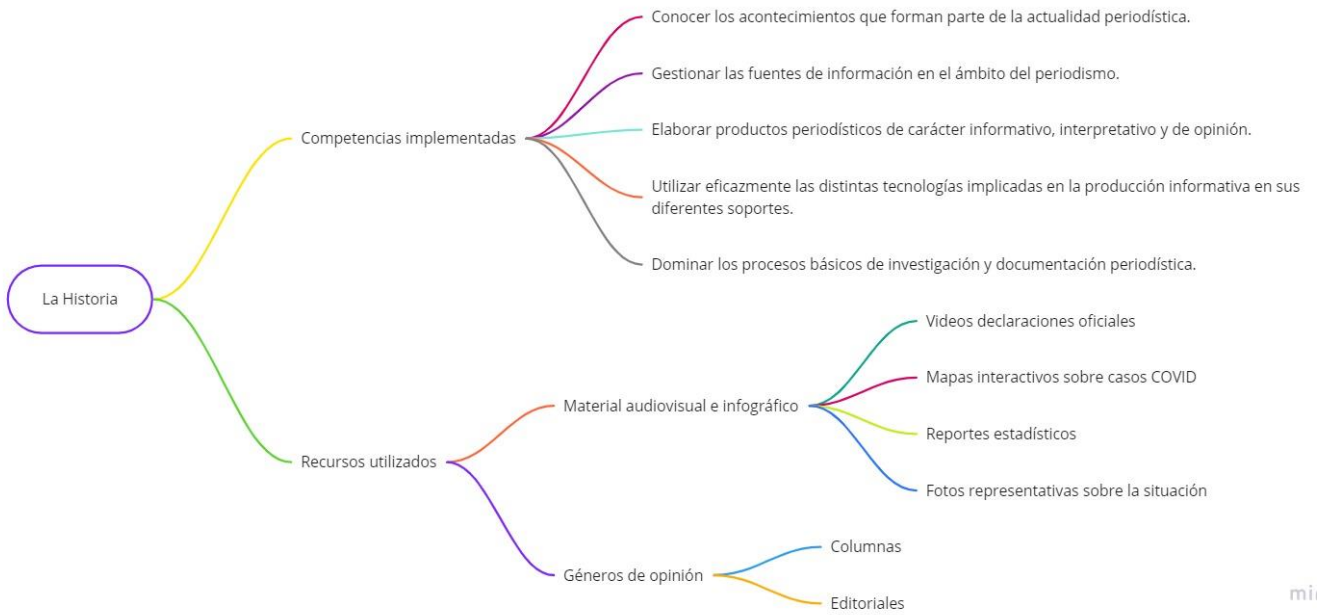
La Historia

Competencias implementadas

Conocer los acontecimientos que forman parte de la actualidad periodística.

Gestionar las fuentes de información en el ámbito del periodismo.

Elaborar productos periodísticos de carácter informativo, interpretativo y de opinión.

Utilizar eficazmente las distintas tecnologías implicadas en la producción informativa en sus diferentes soportes.

Dominar los procesos básicos de investigación y documentación periodística.

Recursos utilizados

Material audiovisual e infográfico

Videos declaraciones oficiales

Mapas interactivos sobre casos COVID

Reportes estadísticos

Fotos representativas sobre la situación

Géneros de opinión

Columnas

Editoriales

mi